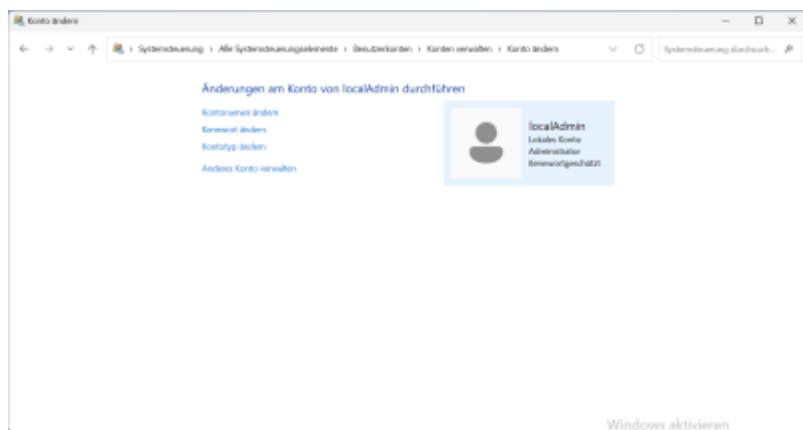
Konto ändern

Systemsteuerung › Alle Systemsteuerungselemente › Benutzerkonten › Konten verwalten › Konto ändern

Systemsteuerung durchsuch...

Änderungen am Konto von localAdmin durchführen

Kontonamen ändern
Kennwort ändern
Kontotyp ändern

Anderes Konto verwalten

localAdmin
Lokales Konto
Administrator
Kennwortgeschützt

Windows aktivieren